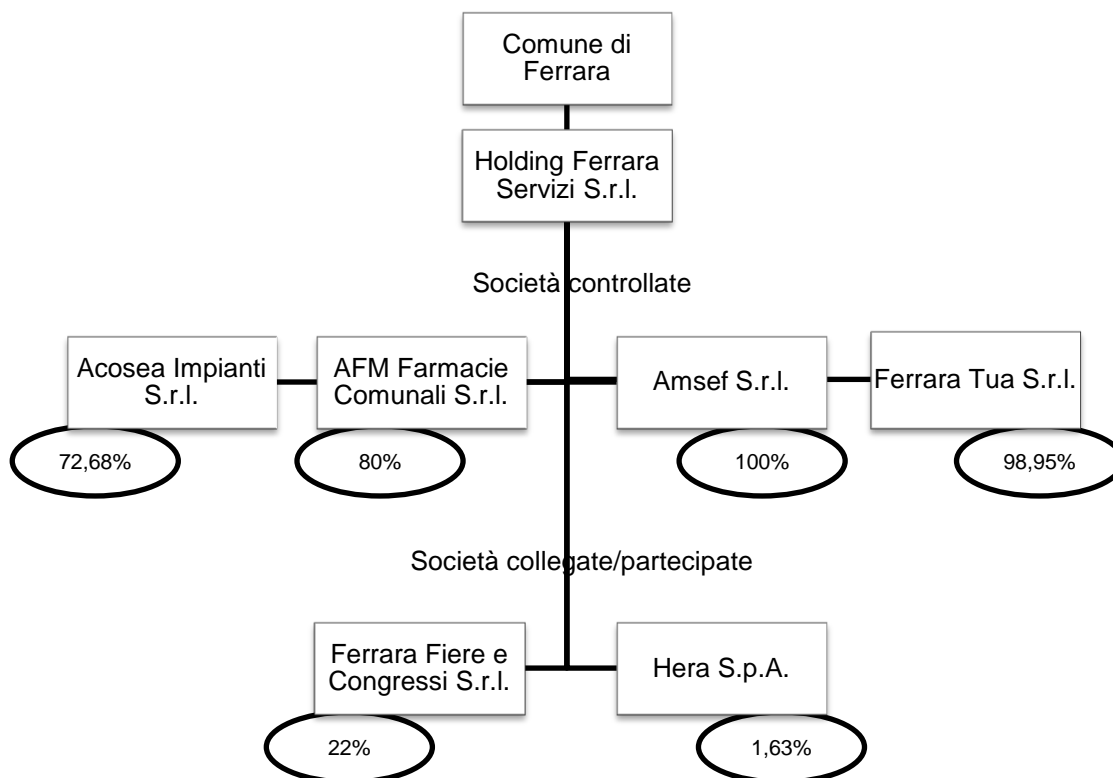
Comune di Ferrara

Holding Ferrara Servizi S.r.l.

Società controllate

Acosea Impianti S.r.l.

AFM Farmacie Comunali S.r.l.

Amsef S.r.l.

Ferrara Tua S.r.l.

72,68%

80%

100%

98,95%

Società collegate/partecipate

Ferrara Fiere e Congressi S.r.l.

Hera S.p.A.

22%

1,63%